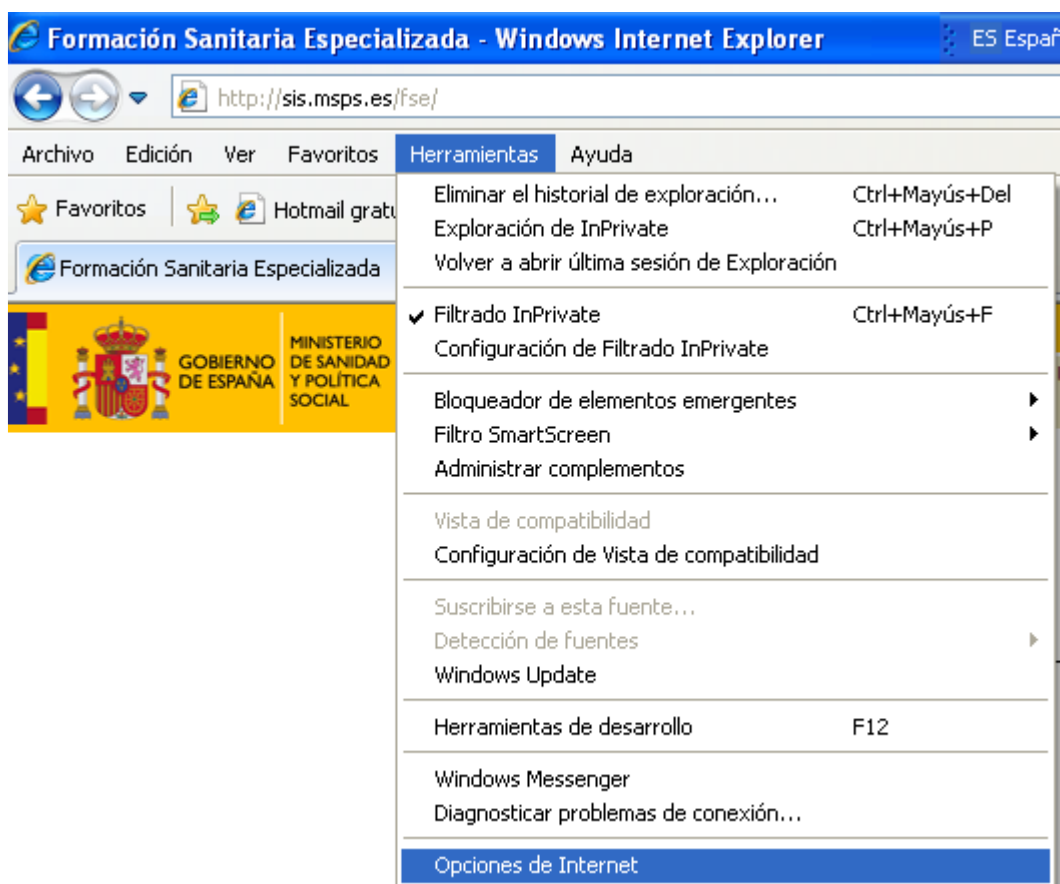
Formación Sanitaria Especializada - Windows Internet Explorer

ES Españ

http://sis.msps.es/fse/

Archivo Edición Ver Favoritos Herramientas Ayuda

Favoritos

Hotmail gratu

Formación Sanitaria Especializada

GOBIERNO DE ESPAÑA

MINISTERIO DE SANIDAD Y POLÍTICA SOCIAL

Eliminar el historial de exploración... Ctrl+Mayús+Del
Exploración de InPrivate Ctrl+Mayús+P
Volver a abrir última sesión de Exploración

Filtrado InPrivate Ctrl+Mayús+F
Configuración de Filtrado InPrivate

Bloqueador de elementos emergentes
Filtro SmartScreen
Administrar complementos

Vista de compatibilidad
Configuración de Vista de compatibilidad

Suscribirse a esta fuente...
Detección de fuentes
Windows Update

Herramientas de desarrollo F12

Windows Messenger
Diagnosticar problemas de conexión...

Opciones de Internet